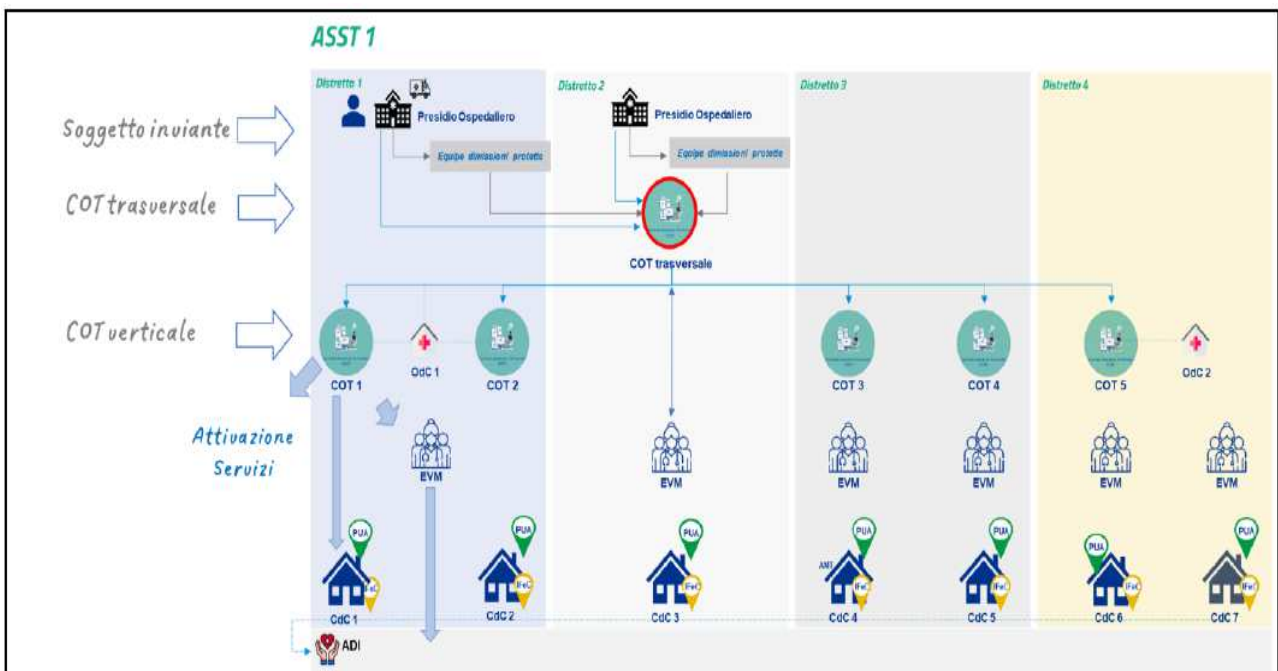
ASST 1

Distretto 1

Distretto 2

Distretto 3

Distretto 4

Soggetto inviante

Presidio Ospedaliero

Presidio Ospedaliero

Equipe dimissioni protette

Equipe dimissioni protette

COT trasversale

COT trasversale

COT verticale

COT 1

OdC 1

COT 2

COT 3

COT 4

COT 5

OdC 2

Attivazione Servizi

EVM

EVM

EVM

EVM

EVM

EVM

PUA

PUA

PUA

PUA

PUA

PUA

PUA

IFeC

IFeC

IFeC

IFeC

IFeC

IFeC

IFeC

AMT

CdC 1

CdC 2

CdC 3

CdC 4

CdC 5

CdC 6

CdC 7

ADI